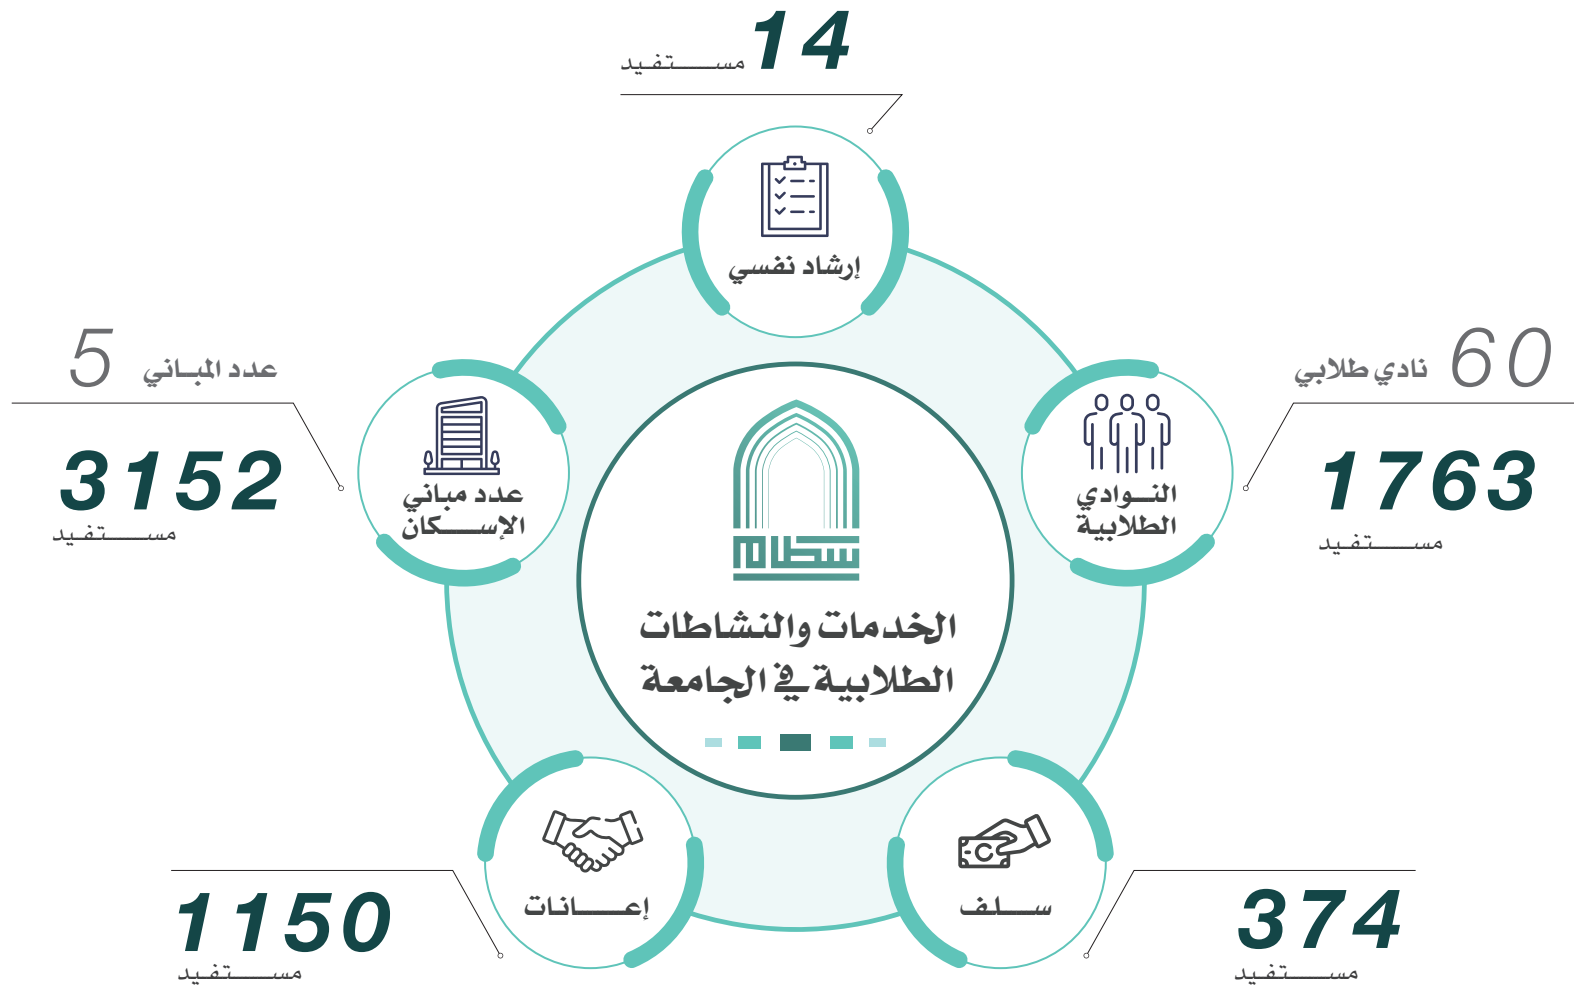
14
مســـــتفيد

إرشاد نفسي

5 عدد المباني

3152
مســـــتفيد

عدد مباني
الإســـكان

60 نادي طلابي

1763
مســـــتفيد

النــوادي
الطلابية

سطام

الخدمات والنشاطات
الطلابية في الجامعة

إعـــانات

1150
مســـــتفيد

سـلف

374
مســـــتفيد